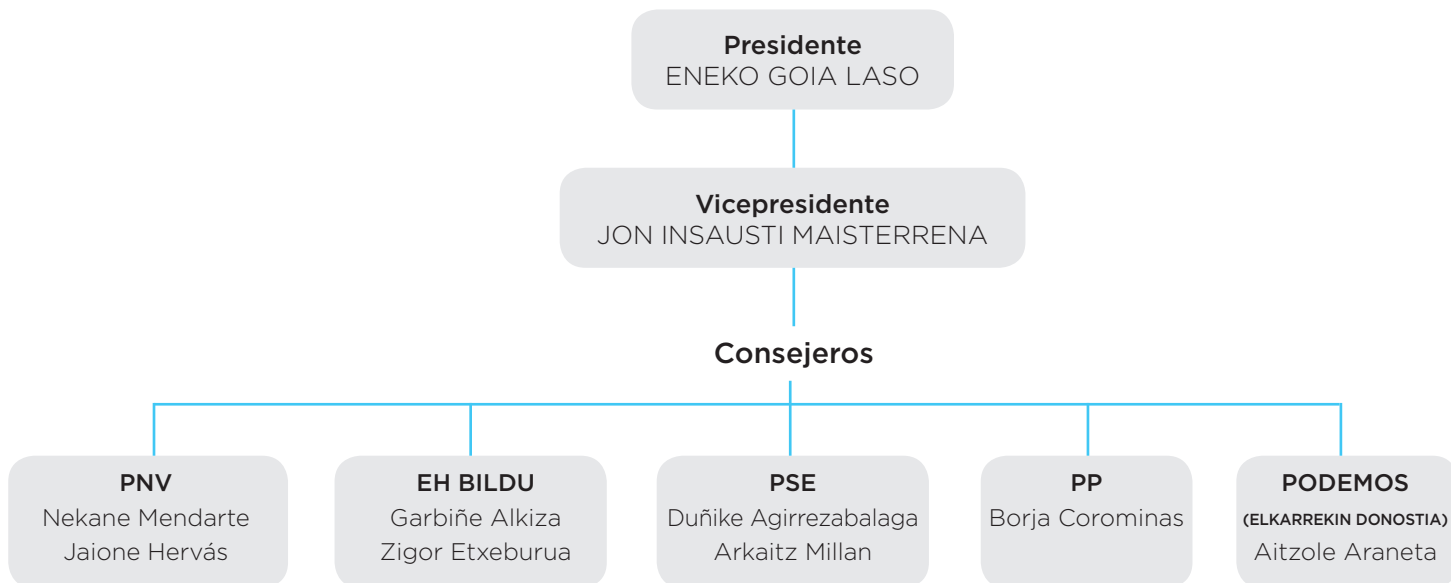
Presidente
ENEKO GOIA LASO

Vicepresidente
JON INSAUSTI MAISTERRENA

Consejeros

PNV
Nekane Mendarte
Jaione Hervás

EH BILDU
Garbiñe Alkiza
Zigor Etxeburua

PSE
Duñike Agirrezabalaga
Arkaitz Millan

PP
Borja Corominas

PODEMOS
(ELKARREKIN DONOSTIA)
Aitzole Araneta